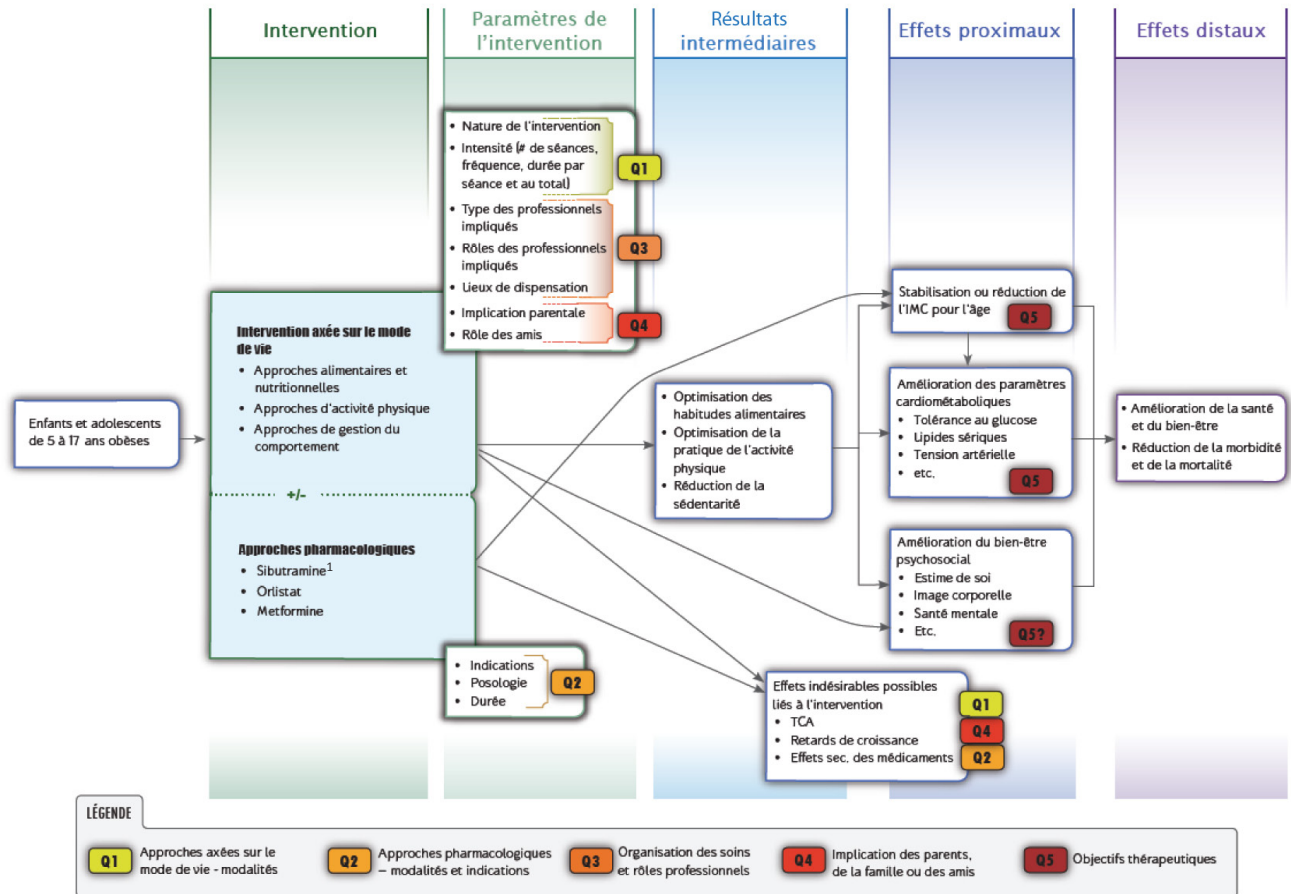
Intervention

Paramètres de l'intervention

Résultats intermédiaires

Effets proximaux

Effets distaux

• Nature de l'intervention
• Intensité (# de séances, fréquence, durée par séance et au total)
Q1
• Type des professionnels impliqués
• Rôles des professionnels impliqués
Q3
• Lieux de dispensation
• Implication parentale
• Rôle des amis
Q4

Enfants et adolescents de 5 à 17 ans obèses

Intervention axée sur le mode de vie
• Approches alimentaires et nutritionnelles
• Approches d'activité physique
• Approches de gestion du comportement

+/-

Approches pharmacologiques
• Sibutramine$^{1}$
• Orlistat
• Metformine

• Indications
• Posologie
• Durée
Q2

• Optimisation des habitudes alimentaires
• Optimisation de la pratique de l'activité physique
• Réduction de la sédentarité

Stabilisation ou réduction de l'IMC pour l'âge
Q5

Amélioration des paramètres cardiométaboliques
• Tolérance au glucose
• Lipides sériques
• Tension artérielle
• etc.
Q5

Amélioration du bien-être psychosocial
• Estime de soi
• Image corporelle
• Santé mentale
• Etc.
Q5?

Effets indésirables possibles liés à l'intervention
• TCA
• Retards de croissance
• Effets sec. des médicaments
Q1
Q4
Q2

• Amélioration de la santé et du bien-être
• Réduction de la morbidité et de la mortalité

LÉGENDE

Q1 Approches axées sur le mode de vie - modalités

Q2 Approches pharmacologiques – modalités et indications

Q3 Organisation des soins et rôles professionnels

Q4 Implication des parents, de la famille ou des amis

Q5 Objectifs thérapeutiques